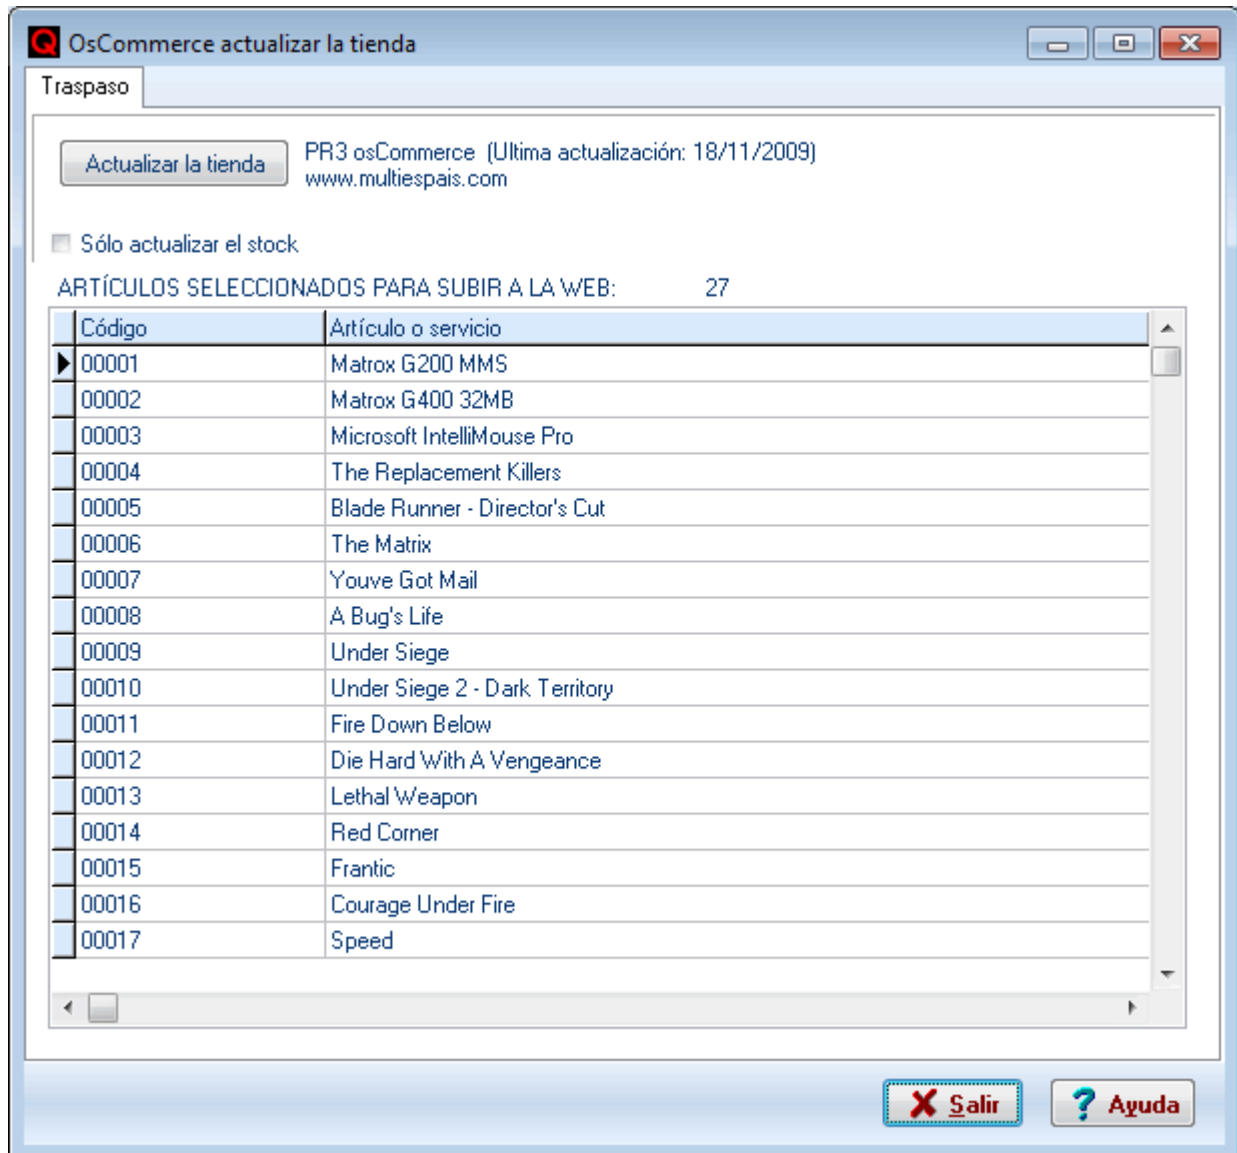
OsCommerce actualizar la tienda

Traspaso

Actualizar la tienda

PR3 osCommerce (Ultima actualización: 18/11/2009)
www.multiespais.com

Sólo actualizar el stock

ARTÍCULOS SELECCIONADOS PARA SUBIR A LA WEB: 27

| Código | Artículo o servicio |
|---|---|
| 00001 | Matrox G200 MMS |
| 00002 | Matrox G400 32MB |
| 00003 | Microsoft IntelliMouse Pro |
| 00004 | The Replacement Killers |
| 00005 | Blade Runner - Director's Cut |
| 00006 | The Matrix |
| 00007 | Youve Got Mail |
| 00008 | A Bug's Life |
| 00009 | Under Siege |
| 00010 | Under Siege 2 - Dark Territory |
| 00011 | Fire Down Below |
| 00012 | Die Hard With A Vengeance |
| 00013 | Lethal Weapon |
| 00014 | Red Corner |
| 00015 | Frantic |
| 00016 | Courage Under Fire |
| 00017 | Speed |

Salir

Ayuda